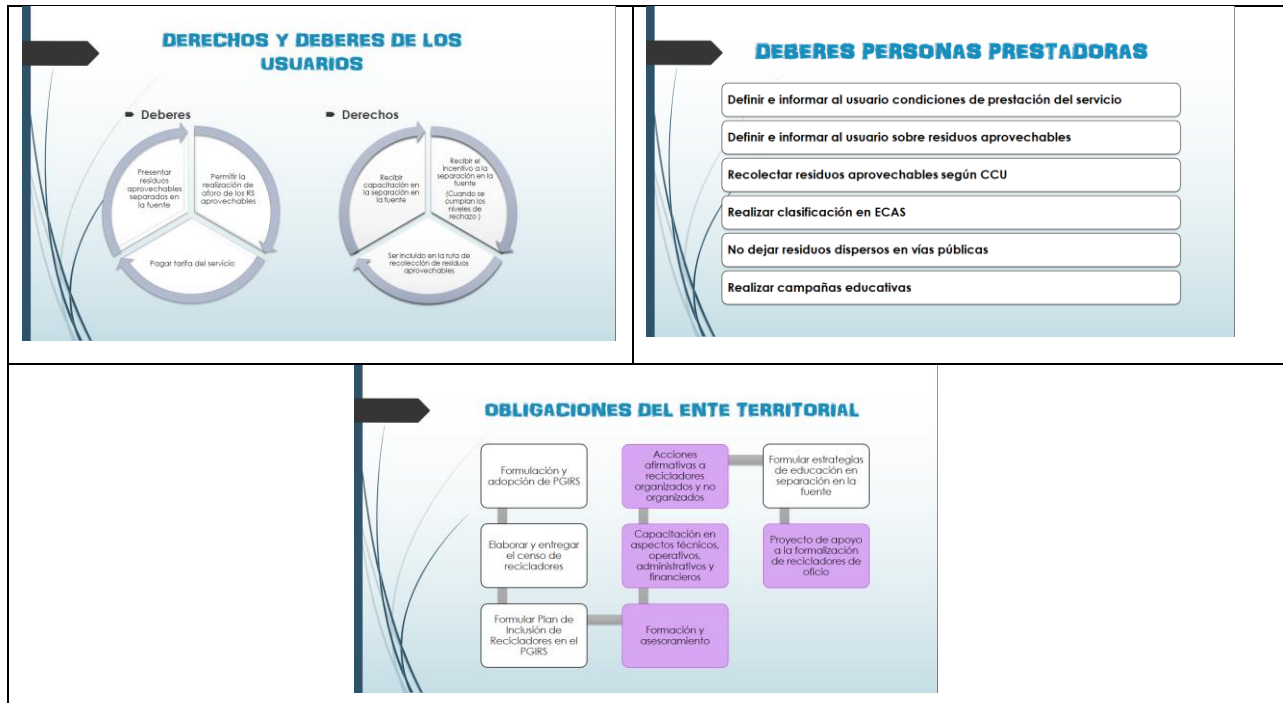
DERECHOS Y DEBERES DE LOS USUARIOS

Deberes

Presentar residuos aprovechables separados en la fuente

Permitir la realización de aforo de los RS aprovechables

Pagar tarifa del servicio

Derechos

Recibir capacitación en la separación en la fuente

Recibir el incentivo a la separación en la fuente (Cuando se cumplan los niveles de rechazo )

Ser incluido en la ruta de recolección de residuos aprovechables

DEBERES PERSONAS PRESTADORAS

Definir e informar al usuario condiciones de prestación del servicio

Definir e informar al usuario sobre residuos aprovechables

Recolectar residuos aprovechables según CCU

Realizar clasificación en ECAS

No dejar residuos dispersos en vías públicas

Realizar campañas educativas

OBLIGACIONES DEL ENTE TERRITORIAL

Formulación y adopción de PGIRS

Elaborar y entregar el censo de recicladores

Formular Plan de Inclusión de Recicladores en el PGIRS

Acciones afirmativas a recicladores organizados y no organizados

Capacitación en aspectos técnicos, operativos, administrativos y financieros

Formación y asesoramiento

Formular estrategias de educación en separación en la fuente

Proyecto de apoyo a la formalización de recicladores de oficio